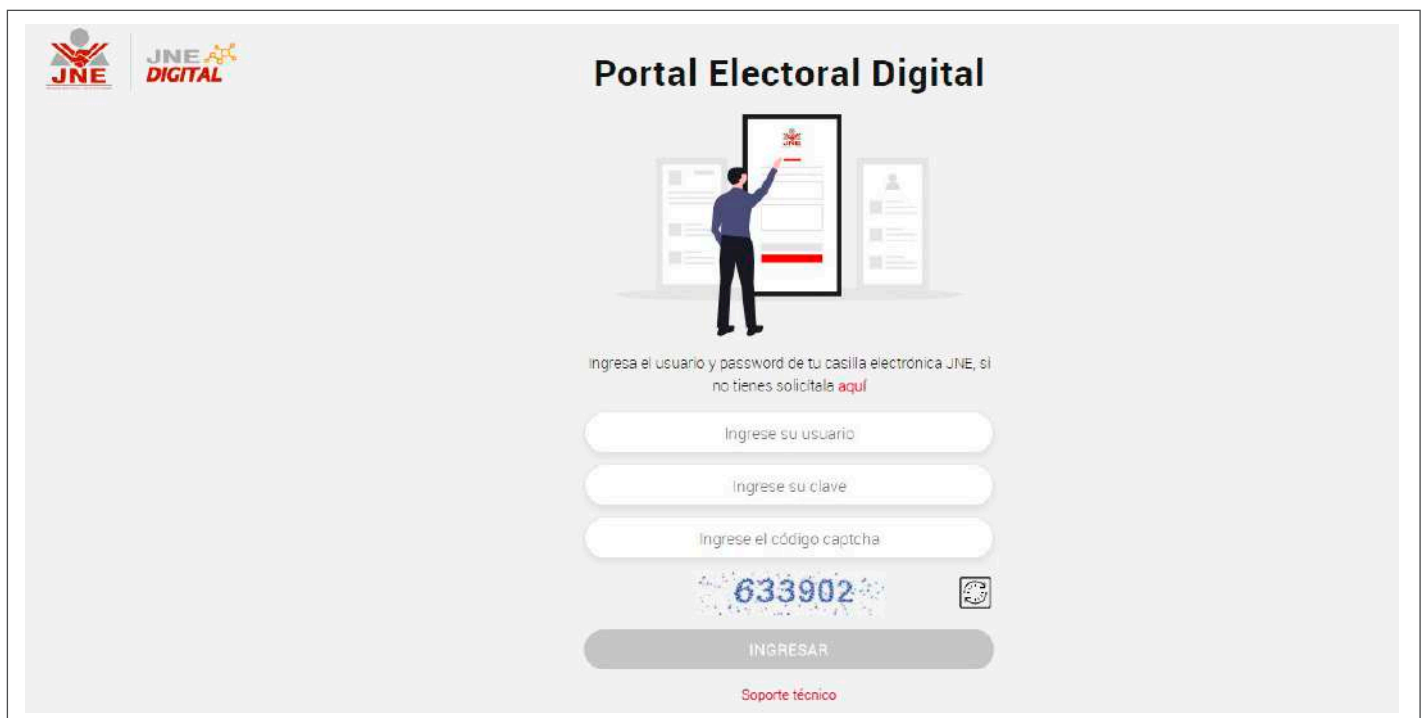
JNE JNE DIGITAL

Portal Electoral Digital

JNE

Ingresa el usuario y password de tu casilla electrónica JNE, si no tienes solicítala aquí

Ingrese su usuario

Ingrese su clave

Ingrese el código captcha

633902

INGRESAR

Soporte técnico